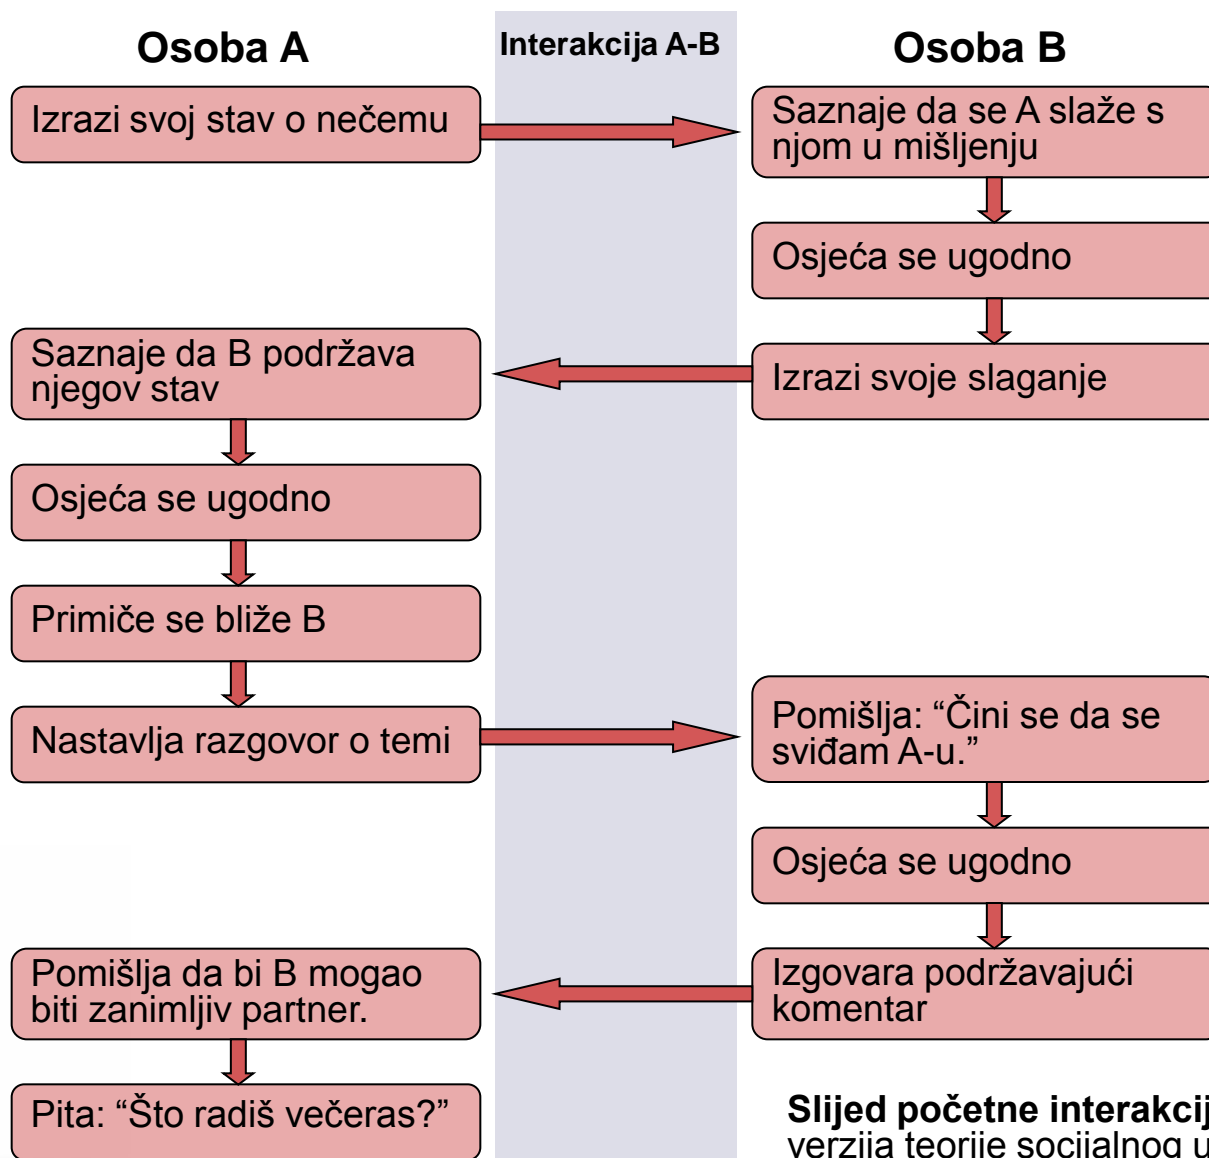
Osoba A

Interakcija A-B

Osoba B

Izrazi svoj stav o nečemu

Saznaje da se A slaže s njom u mišljenju

Osjeća se ugodno

Saznaje da B podržava njegov stav

Izrazi svoje slaganje

Osjeća se ugodno

Primiče se bliže B

Nastavlja razgovor o temi

Pomišlja: "Čini se da se sviđam A-u."

Osjeća se ugodno

Pomišlja da bi B mogao biti zanimljiv partner.

Izgovara podržavajući komentar

Pita: "Što radiš večeras?"

Slijed početne interakcij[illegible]
verzija teorije socijalnog u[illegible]